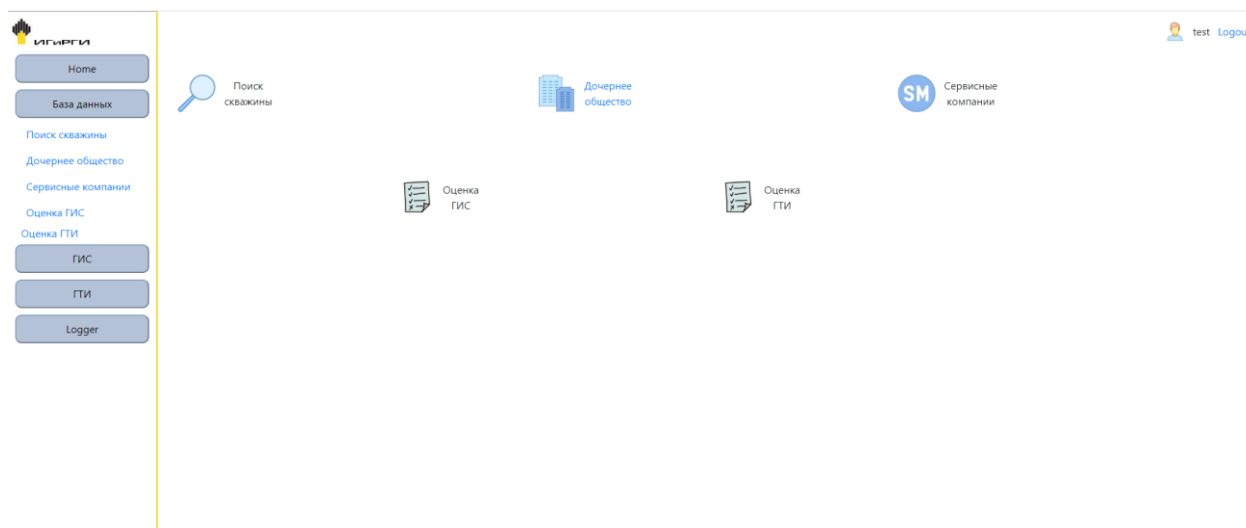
ИГиРГИ

Home

База данных

Поиск скважины

Дочернее общество

Сервисные компании

Оценка ГИС

Оценка ГТИ

ГИС

ГТИ

Logger

test Logou

Поиск скважины

Дочернее общество

SM

Сервисные компании

Оценка ГИС

Оценка ГТИ